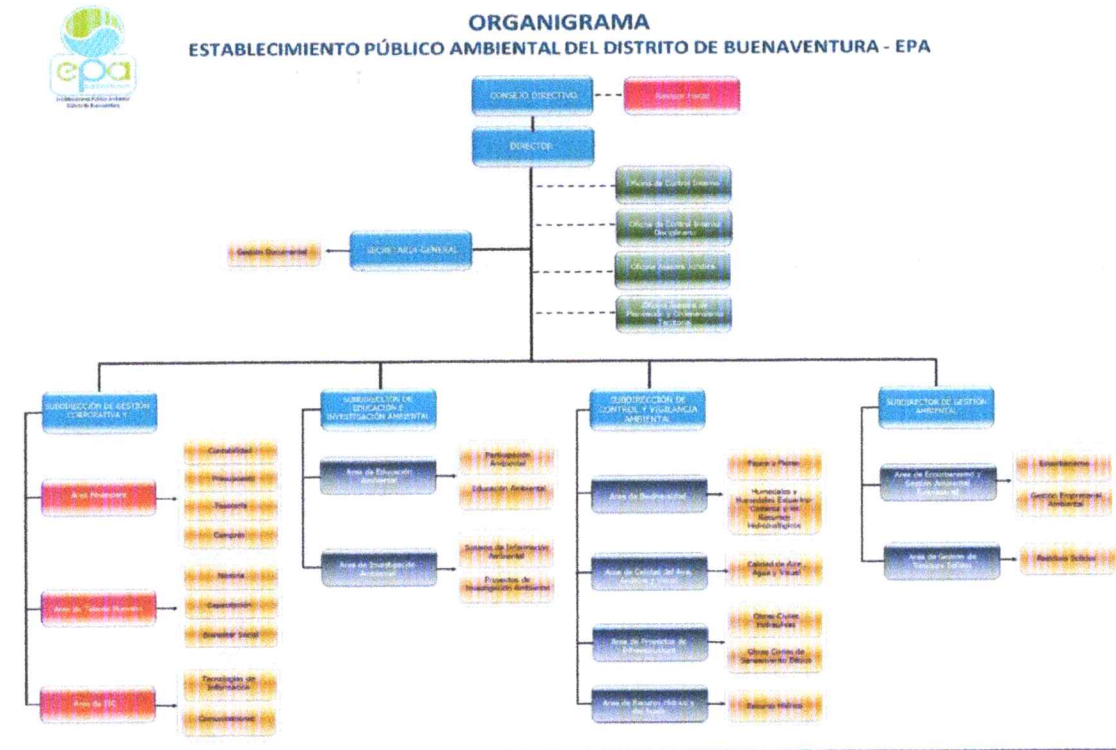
epa

Establecimiento Público Ambiental Distrito de Buenaventura

ORGANIGRAMA
ESTABLECIMIENTO PÚBLICO AMBIENTAL DEL DISTRITO DE BUENAVENTURA - EPA

CONSEJO DIRECTIVO

Revisor Fiscal

DIRECTOR

Oficina de Control Interno

Oficina de Control Interno Disciplinario

Oficina Asesora Jurídica

Oficina Asesora de Planeación y Ordenamiento Territorial

SECRETARÍA GENERAL

Gestión Documental

SUBDIRECCIÓN DE GESTIÓN CORPORATIVA Y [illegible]

Área Financiera

Contabilidad

Presupuesto

Tesorería

Compras

Área de Talento Humano

Nómina

Capacitación

Bienestar Social

Área de TIC

Tecnologías de Información

Comunicaciones

SUBDIRECCIÓN DE EDUCACIÓN E INVESTIGACIÓN AMBIENTAL

Área de Educación Ambiental

Participación Ambiental

Educación Ambiental

Área de Investigación Ambiental

Sistema de Información Ambiental

Proyectos de Investigación Ambiental

SUBDIRECCIÓN DE CONTROL Y VIGILANCIA AMBIENTAL

Área de Biodiversidad

Fauna y Flora

Humedales y Humedales Estuarinos Costeros y de Recursos Hidrobiológicos

Área de Calidad del Aire, Auditiva y Visual

Calidad de Aire, Agua y Visual

Área de Proyectos de Infraestructura

Obras Civiles Hidráulicas

Obras Civiles de Saneamiento Básico

Área de Recursos Hídricos y del Suelo

Recurso Hídrico

SUBDIRECCIÓN DE GESTIÓN AMBIENTAL

Área de Ecoturismo y Gestión Ambiental Empresarial

Ecoturismo

Gestión Empresarial Ambiental

Área de Gestión de Residuos Sólidos

Residuos Sólidos